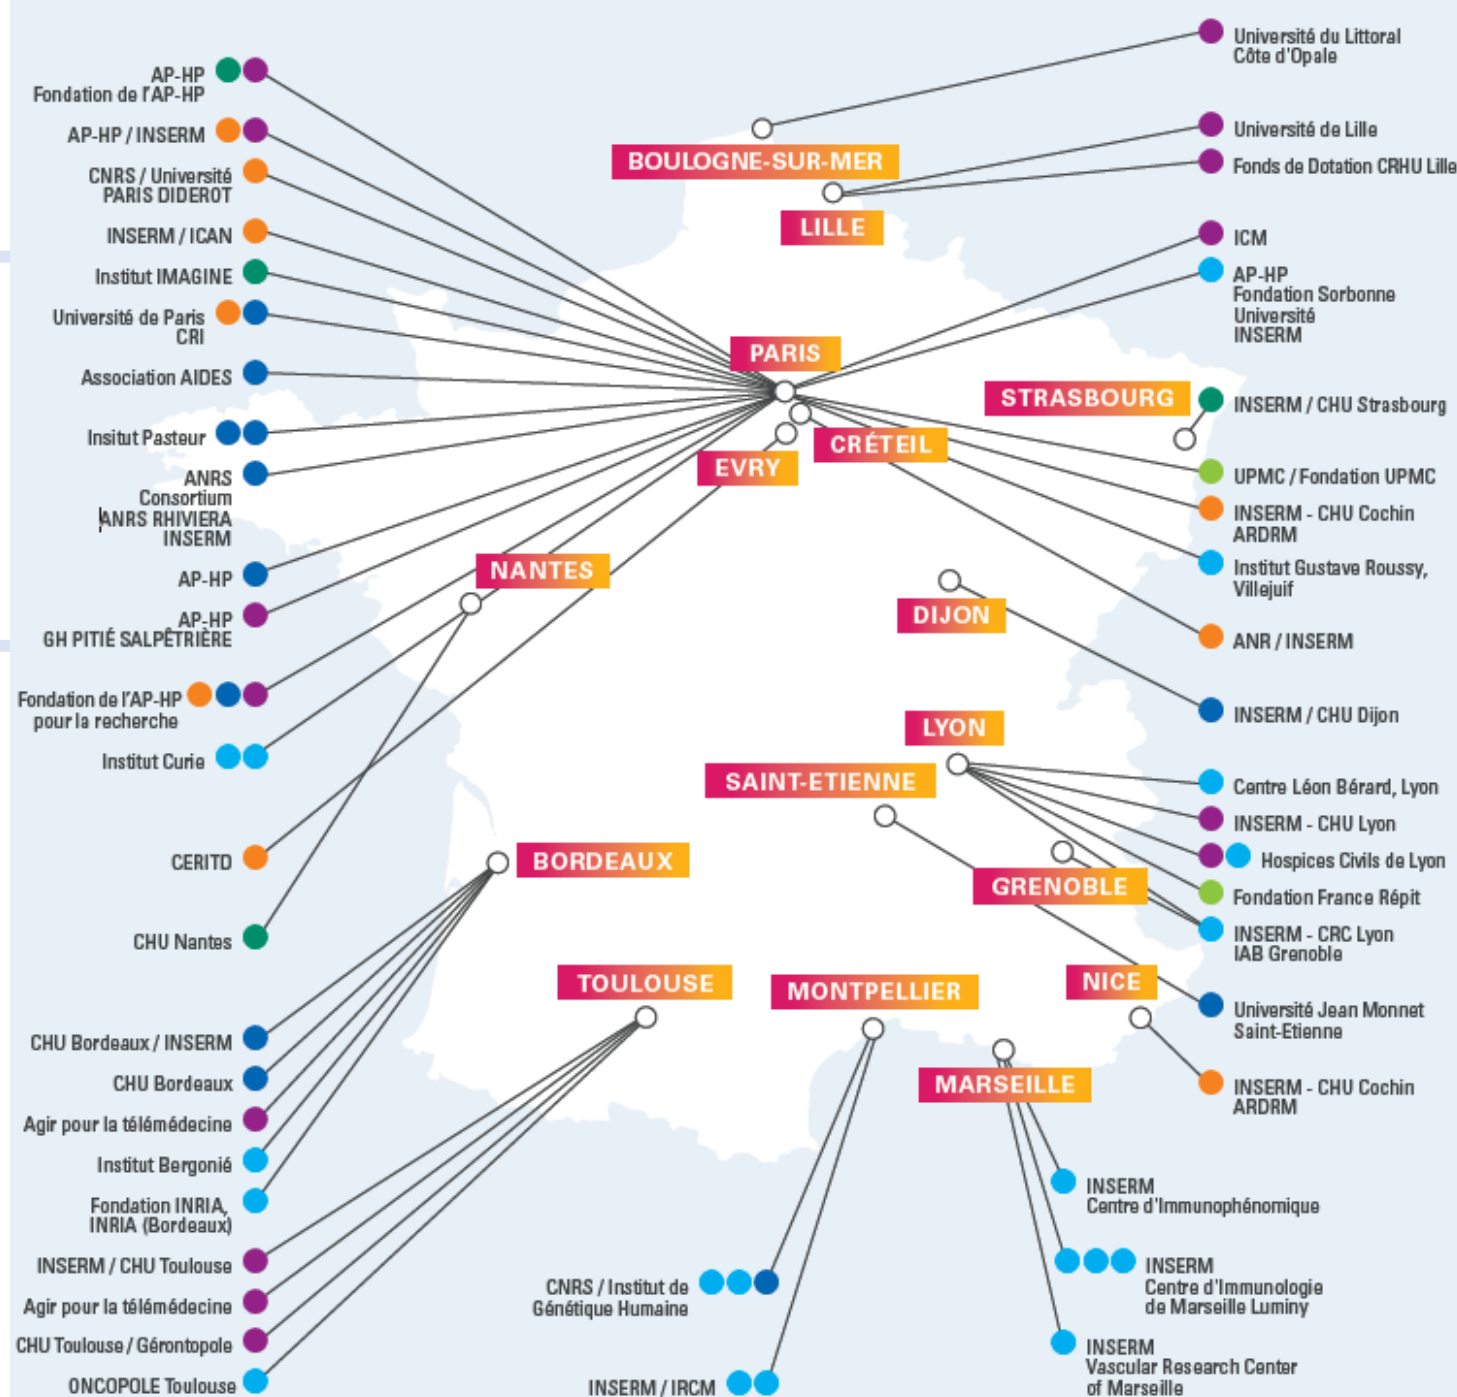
AP-HP
Fondation de l'AP-HP

AP-HP / INSERM

CNRS / Université PARIS DIDEROT

INSERM / ICAN

Institut IMAGINE

Université de Paris CRI

Association AIDES

Insitut Pasteur

ANRS Consortium ANRS RHIVIERA INSERM

AP-HP

AP-HP
GH PITIÉ SALPÊTRIÈRE

Fondation de l'AP-HP pour la recherche

Institut Curie

CERITD

CHU Nantes

CHU Bordeaux / INSERM

CHU Bordeaux

Agir pour la télémédecine

Institut Bergonié

Fondation INRIA, INRIA (Bordeaux)

INSERM / CHU Toulouse

Agir pour la télémédecine

CHU Toulouse / Gérontopole

ONCOPOLE Toulouse

BOULOGNE-SUR-MER

LILLE

PARIS

STRASBOURG

CRÉTEIL

EVRY

NANTES

DIJON

LYON

SAINT-ETIENNE

GRENOBLE

BORDEAUX

TOULOUSE

MONTPELLIER

NICE

MARSEILLE

CNRS / Institut de Génétique Humaine

INSERM / IRCM

Université du Littoral Côte d'Opale

Université de Lille

Fonds de Dotation CRHU Lille

ICM

AP-HP
Fondation Sorbonne Université
INSERM

INSERM / CHU Strasbourg

UPMC / Fondation UPMC

INSERM - CHU Cochin ARDRM

Institut Gustave Roussy, Villejuif

ANR / INSERM

INSERM / CHU Dijon

Centre Léon Bérard, Lyon

INSERM - CHU Lyon

Hospices Civils de Lyon

Fondation France Répit

INSERM - CRC Lyon
IAB Grenoble

Université Jean Monnet Saint-Etienne

INSERM - CHU Cochin ARDRM

INSERM
Centre d'Immunophénomique

INSERM
Centre d'Immunologie de Marseille Luminy

INSERM
Vascular Research Center of Marseille